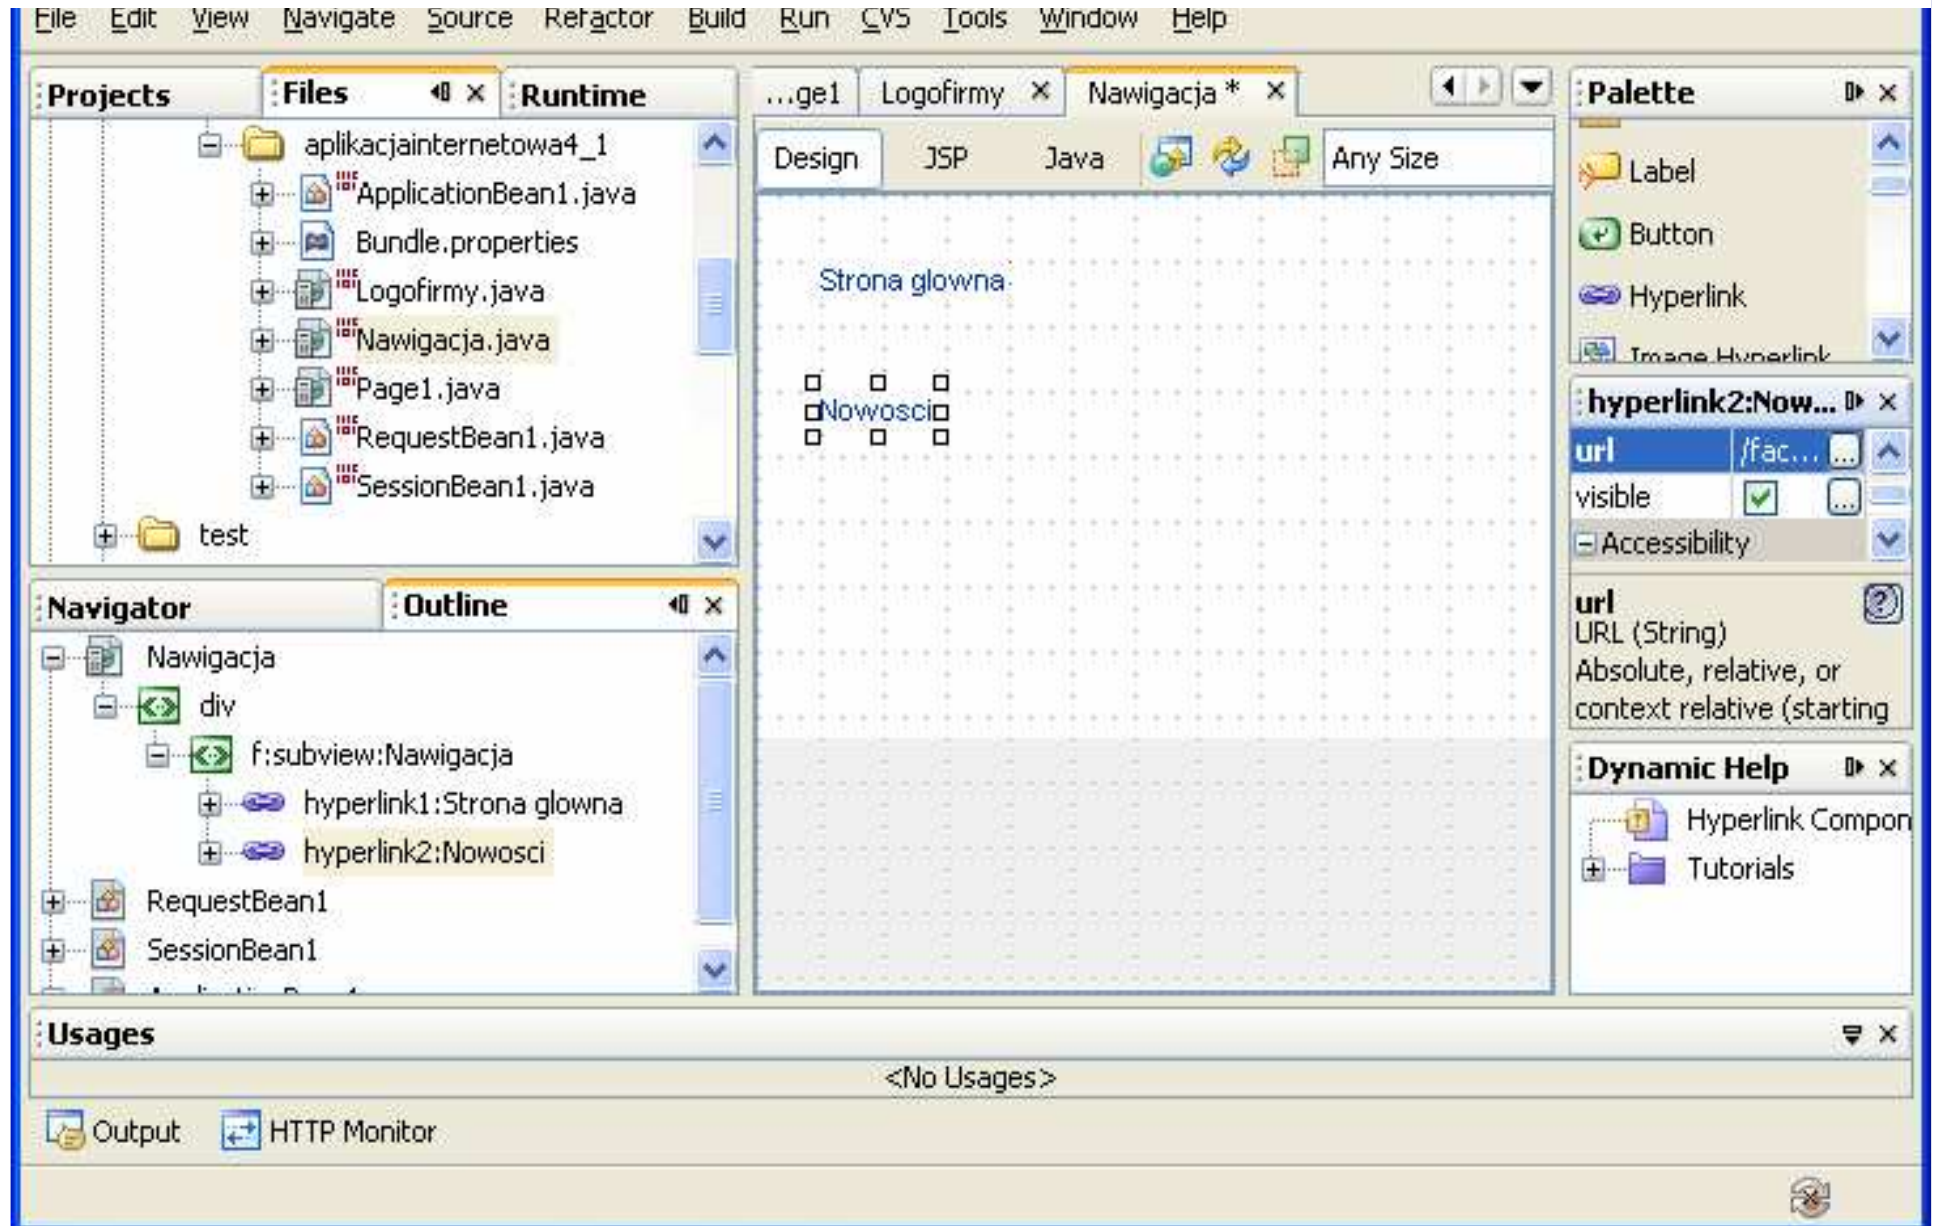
File Edit View Navigate Source Refactor Build Run CVS Tools Window Help

Projects Files Runtime

aplikacjainternetowa4_1
ApplicationBean1.java
Bundle.properties
Logofirmy.java
Nawigacja.java
Page1.java
RequestBean1.java
SessionBean1.java
test

Navigator Outline

Nawigacja
div
f:subview:Nawigacja
hyperlink1:Strona glowna
hyperlink2:Nowosci
RequestBean1
SessionBean1
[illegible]

...ge1 Logofirmy Nawigacja *

Design JSP Java Any Size

Strona glowna

Nowosci

Palette

Label
Button
Hyperlink
Image Hyperlink

hyperlink2:Now...

| url | /fac... |
|---|---|
| visible | |

Accessibility

url
URL (String)
Absolute, relative, or context relative (starting

Dynamic Help

Hyperlink Compon
Tutorials

Usages

<No Usages>

Output HTTP Monitor